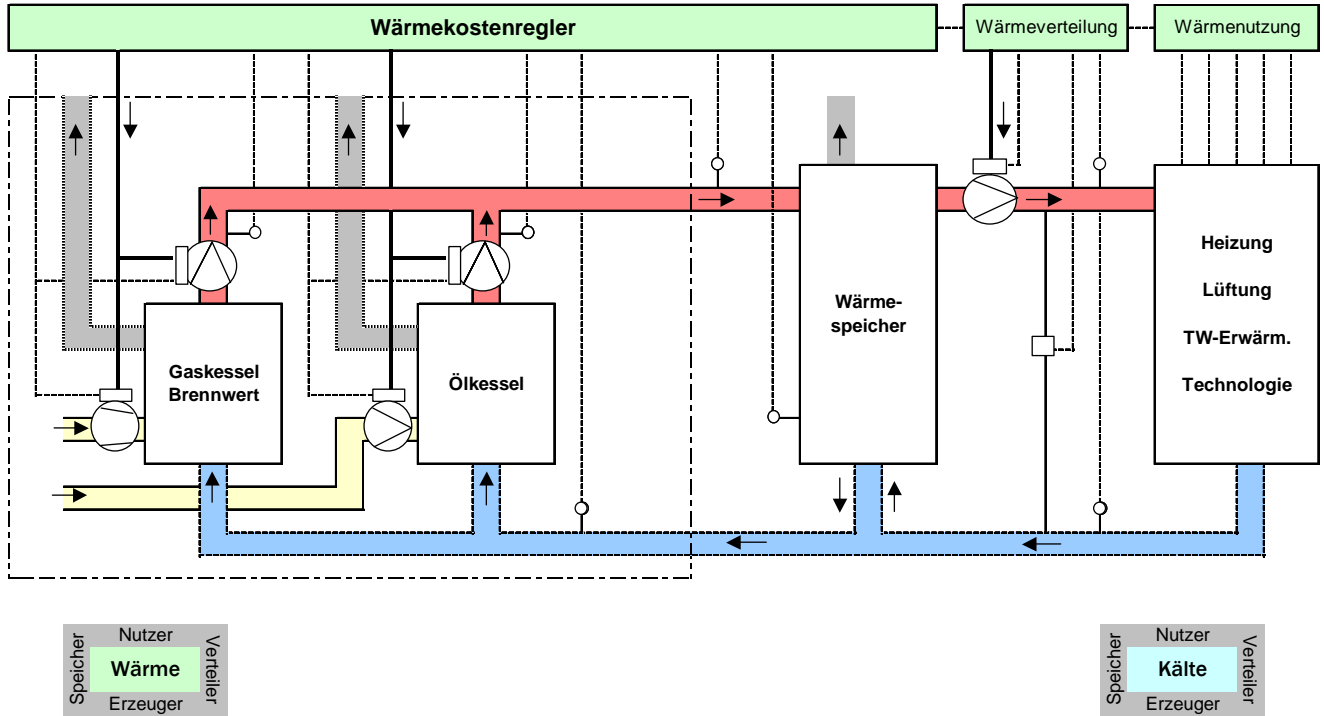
Wärmekostenregler

Wärmeverteilung

Wärmenutzung

Gaskessel Brennwert

Ölkessel

Wärmespeicher

Heizung

Lüftung

TW-Erwärm.

Technologie

Nutzer

Speicher

Wärme

Verteiler

Erzeuger

Nutzer

Speicher

Kälte

Verteiler

Erzeuger